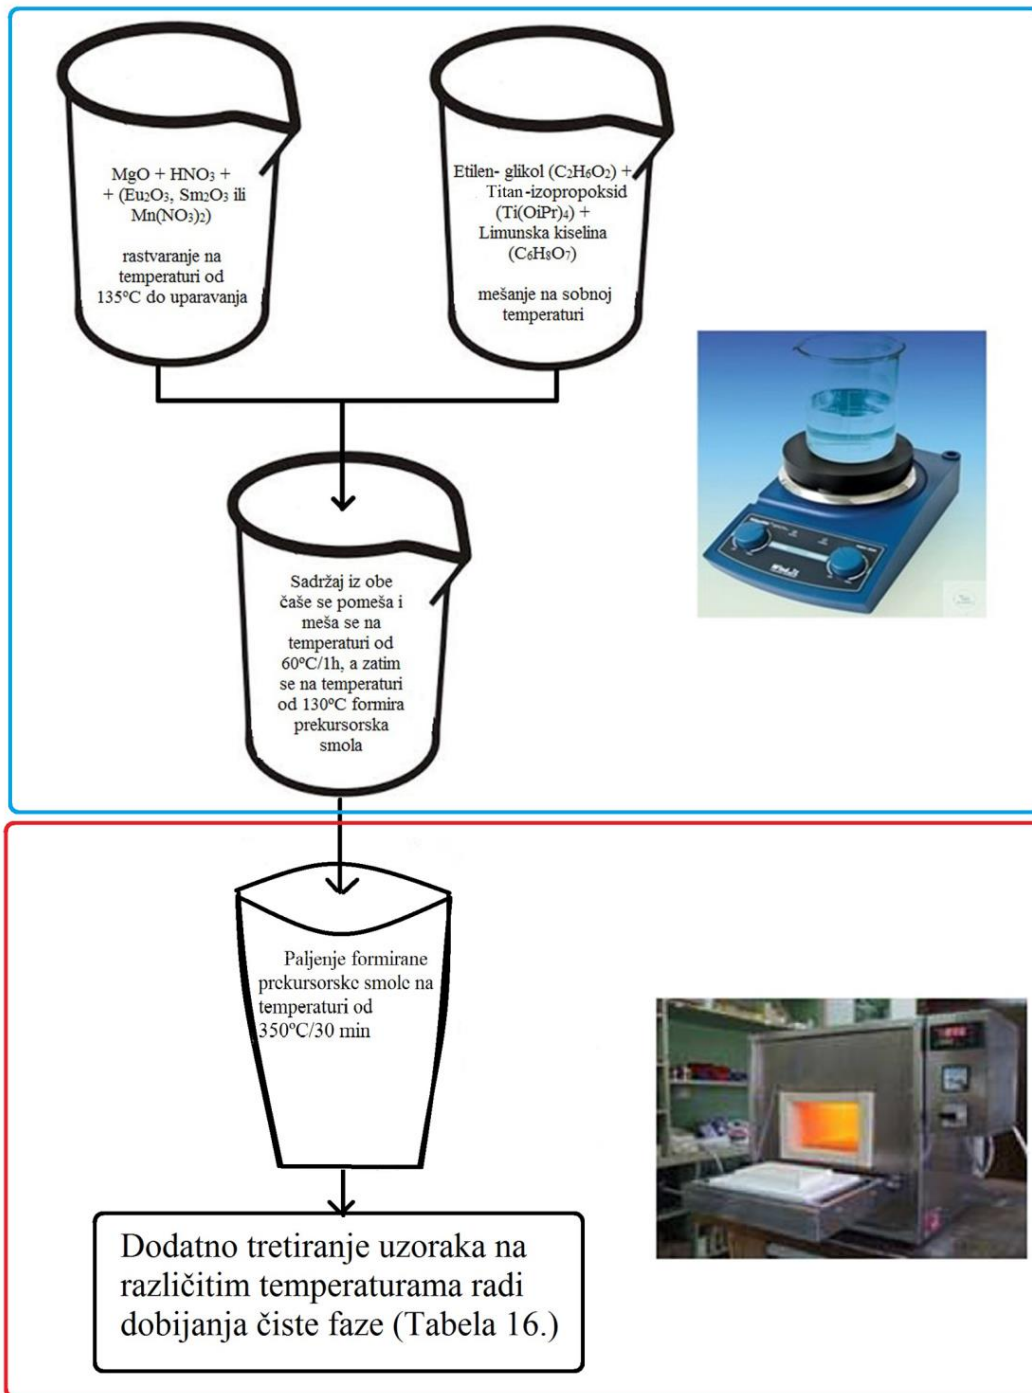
MgO + $HNO_3$ + + ($Eu_2O_3$, $Sm_2O_3$ ili $Mn(NO_3)_2$)

rastvaranje na temperaturi od 135°C do uparavanja

Etilen- glikol ($C_2H_6O_2$) + Titan-izopropoksid ($Ti(OiPr)_4$) + Limunska kiselina ($C_6H_8O_7$)

mešanje na sobnoj temperaturi

Sadržaj iz obe čaše se pomeša i meša se na temperaturi od 60°C/1h, a zatim se na temperaturi od 130°C formira prekursorska smola

Paljenje formirane prekursorske smole na temperaturi od 350°C/30 min

Dodatno tretiranje uzoraka na različitim temperaturama radi dobijanja čiste faze (Tabela 16.)